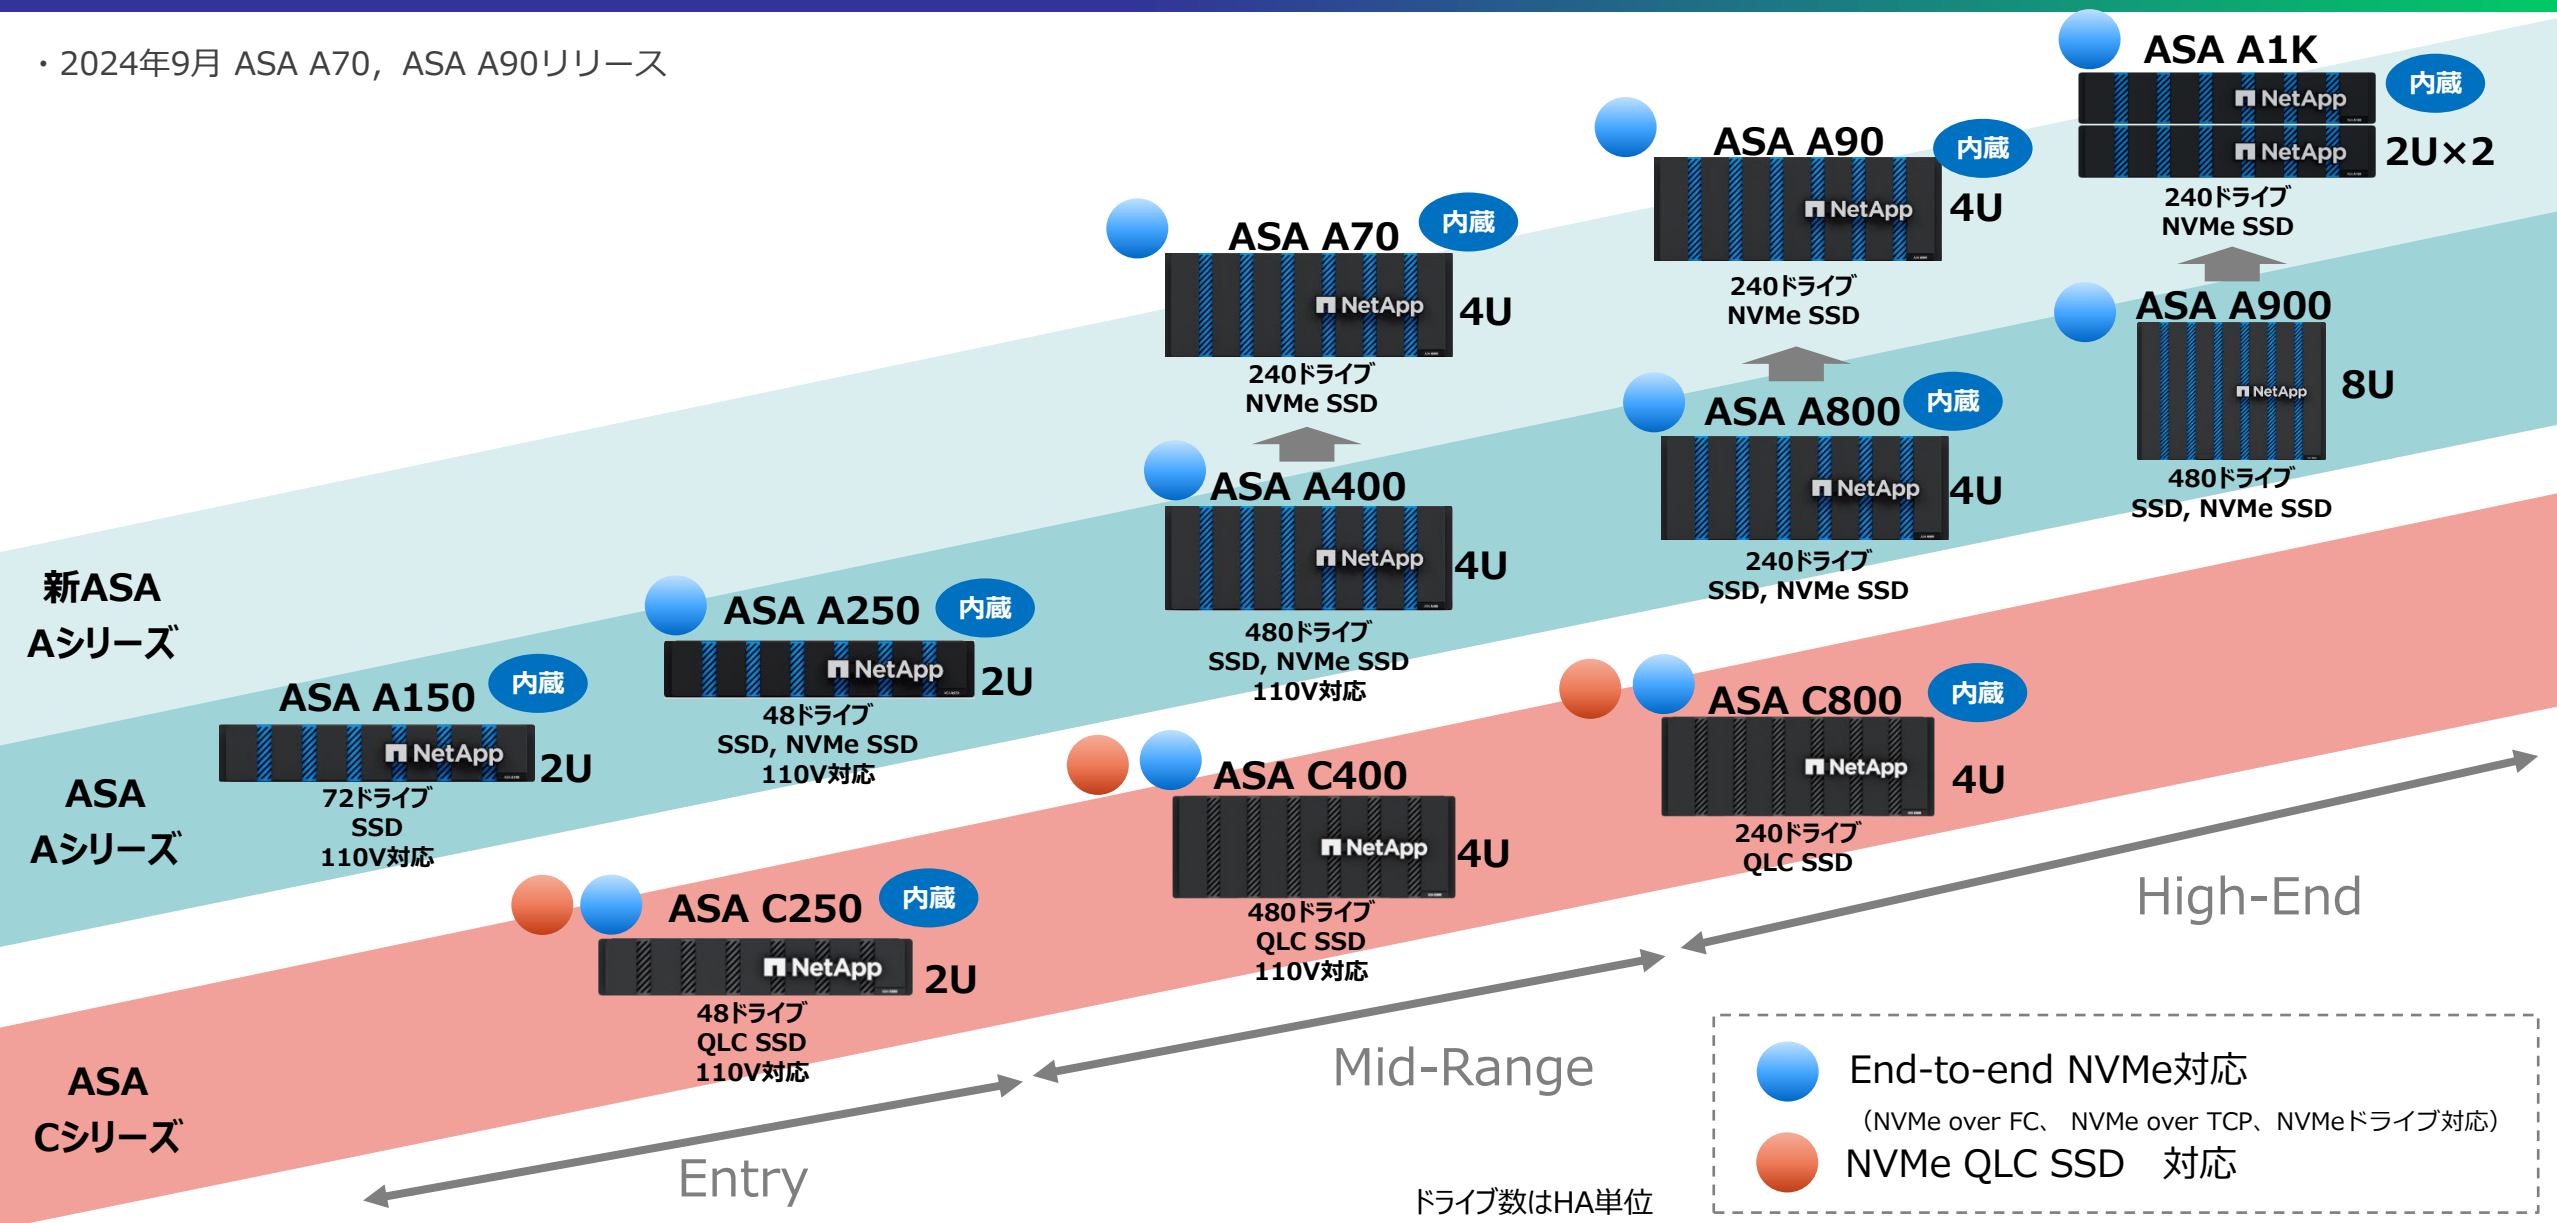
・2024年9月 ASA A70，ASA A90リリース

ASA A1K
内蔵
NetApp
NetApp
2U×2
240ドライブ
NVMe SSD

ASA A90
内蔵
NetApp
4U
240ドライブ
NVMe SSD

ASA A70
内蔵
NetApp
4U
240ドライブ
NVMe SSD

ASA A900
NetApp
8U
480ドライブ
SSD, NVMe SSD

ASA A800
内蔵
NetApp
4U
240ドライブ
SSD, NVMe SSD

ASA A400
NetApp
4U
480ドライブ
SSD, NVMe SSD
110V対応

新ASA
Aシリーズ

ASA A250
内蔵
NetApp
2U
48ドライブ
SSD, NVMe SSD
110V対応

ASA A150
内蔵
NetApp
2U
72ドライブ
SSD
110V対応

ASA
Aシリーズ

ASA C800
内蔵
NetApp
4U
240ドライブ
QLC SSD

ASA C400
NetApp
4U
480ドライブ
QLC SSD
110V対応

ASA C250
内蔵
NetApp
2U
48ドライブ
QLC SSD
110V対応

ASA
Cシリーズ

High-End

Mid-Range

Entry

End-to-end NVMe対応
（NVMe over FC、 NVMe over TCP、NVMeドライブ対応）
NVMe QLC SSD　対応

ドライブ数はHA単位